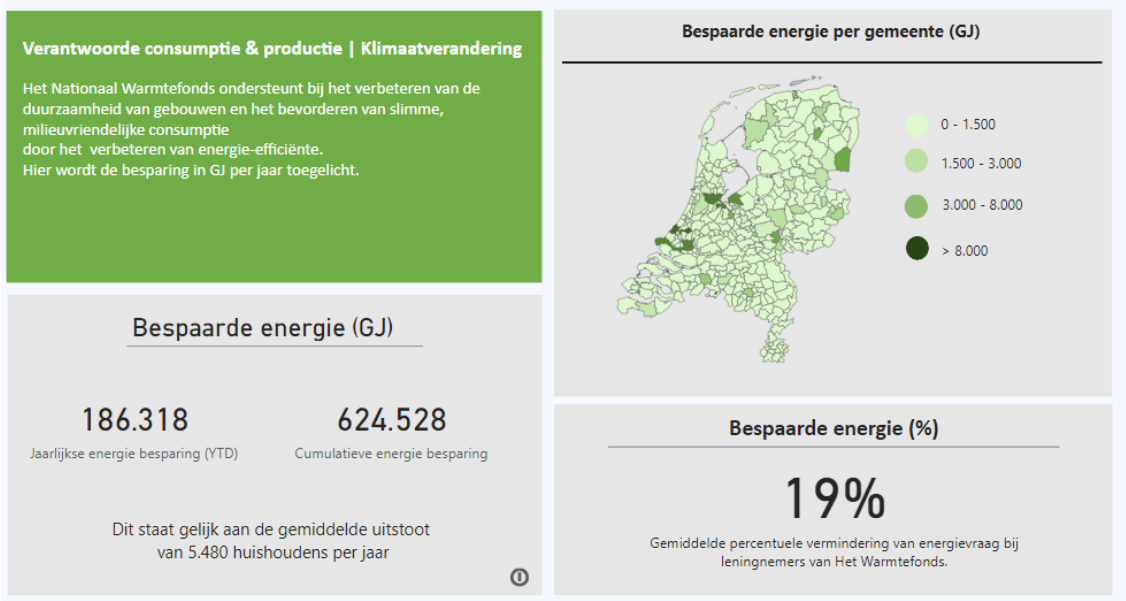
Verantwoorde consumptie & productie | Klimaatverandering

Het Nationaal Warmtefonds ondersteunt bij het verbeteren van de duurzaamheid van gebouwen en het bevorderen van slimme, milieuvriendelijke consumptie
door het verbeteren van energie-efficiënte.
Hier wordt de besparing in GJ per jaar toegelicht.

Bespaarde energie per gemeente (GJ)

0 - 1.500
1.500 - 3.000
3.000 - 8.000
> 8.000

Bespaarde energie (GJ)

186.318
Jaarlijkse energie besparing (YTD)

624.528
Cumulatieve energie besparing

Dit staat gelijk aan de gemiddelde uitstoot van 5.480 huishoudens per jaar

Bespaarde energie (%)

19%

Gemiddelde percentuele vermindering van energievraag bij leningnemers van Het Warmtefonds.